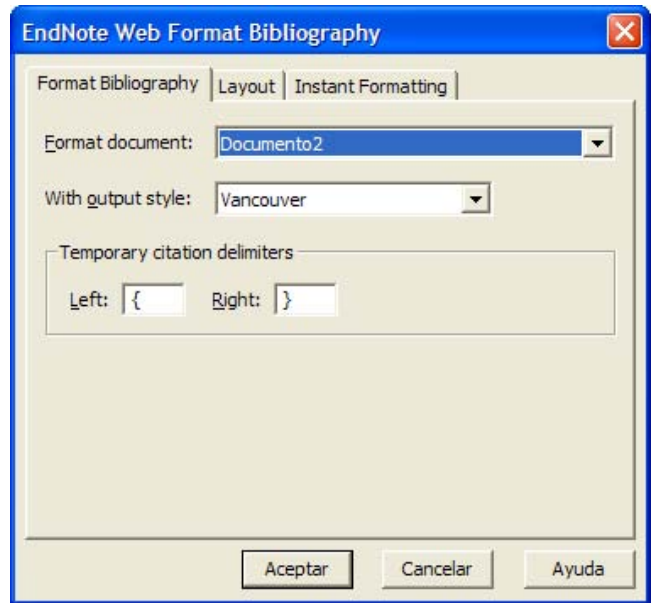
EndNote Web Format Bibliography

Format Bibliography | Layout | Instant Formatting

Format document: Documento2

With output style: Vancouver

Temporary citation delimiters

Left: {  Right: }

Aceptar  Cancelar  Ayuda